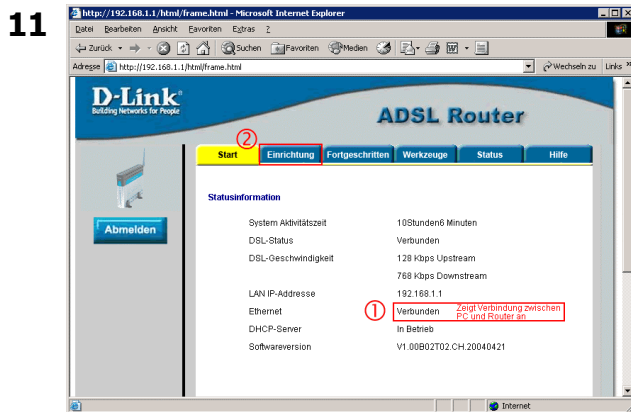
11

http://192.168.1.1/html/frame.html - Microsoft Internet Explorer

Datei Bearbeiten Ansicht Favoriten Extras ?

Zurück Suchen Favoriten Medien

Adresse http://192.168.1.1/html/frame.html Wechseln zu Links

D-Link
Building Networks for People

ADSL Router

②

Start | Einrichtung | Fortgeschritten | Werkzeuge | Status | Hilfe

Abmelden

Statusinformation

| | |
|---|---|
| System Aktivitätszeit | 10Stunden6 Minuten |
| DSL-Status | Verbunden |
| DSL-Geschwindigkeit | 128 Kbps Upstream |
| | 768 Kbps Downstream |
| LAN IP-Addresse | 192.168.1.1 |
| Ethernet ① | Verbunden Zeigt Verbindung zwischen PC und Router an |
| DHCP-Server | In Betrieb |
| Softwareversion | V1.00B02T02.CH.20040421 |

Internet